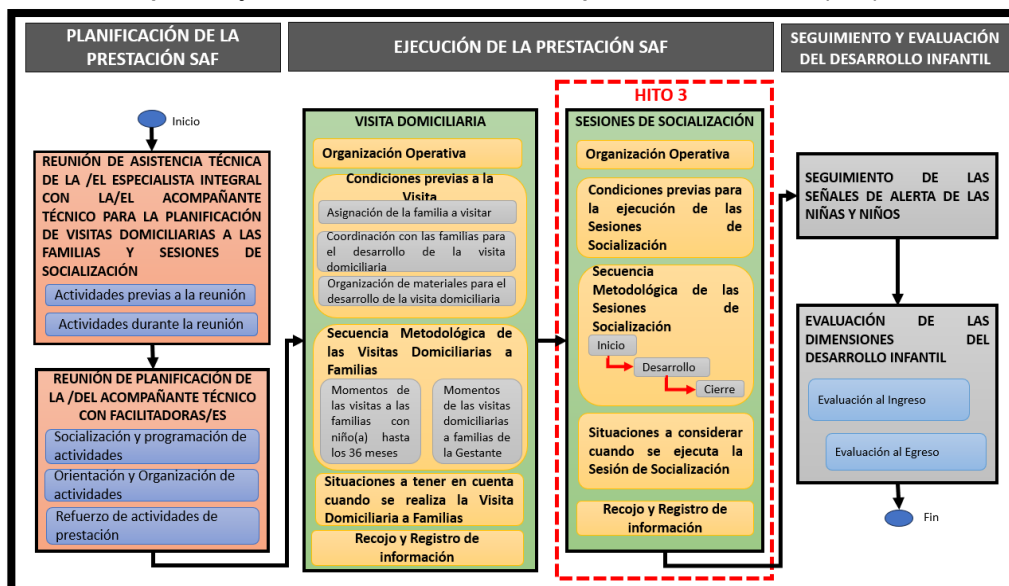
PLANIFICACIÓN DE LA PRESTACIÓN SAF

EJECUCIÓN DE LA PRESTACIÓN SAF

SEGUIMIENTO Y EVALUACIÓN DEL DESARROLLO INFANTIL

Inicio

REUNIÓN DE ASISTENCIA TÉCNICA DE LA /EL ESPECIALISTA INTEGRAL CON LA/EL ACOMPAÑANTE TÉCNICO PARA LA PLANIFICACIÓN DE VISITAS DOMICILIARIAS A LAS FAMILIAS Y SESIONES DE SOCIALIZACIÓN

Actividades previas a la reunión

Actividades durante la reunión

REUNIÓN DE PLANIFICACIÓN DE LA /DEL ACOMPAÑANTE TÉCNICO CON FACILITADORAS/ES

Socialización y programación de actividades

Orientación y Organización de actividades

Refuerzo de actividades de prestación

VISITA DOMICILIARIA

Organización Operativa

Condiciones previas a la Visita

Asignación de la familia a visitar

Coordinación con las familias para el desarrollo de la visita domiciliaria

Organización de materiales para el desarrollo de la visita domiciliaria

Secuencia Metodológica de las Visitas Domiciliarias a Familias

Momentos de las visitas a las familias con niño(a) hasta los 36 meses

Momentos de las visitas domiciliarias a familias de la Gestante

Situaciones a tener en cuenta cuando se realiza la Visita Domiciliaria a Familias

Recojo y Registro de información

HITO 3

SESIONES DE SOCIALIZACIÓN

Organización Operativa

Condiciones previas para la ejecución de las Sesiones de Socialización

Secuencia Metodológica de las Sesiones de Socialización

Inicio

Desarrollo

Cierre

Situaciones a considerar cuando se ejecuta la Sesión de Socialización

Recojo y Registro de información

SEGUIMIENTO DE LAS SEÑALES DE ALERTA DE LAS NIÑAS Y NIÑOS

EVALUACIÓN DE LAS DIMENSIONES DEL DESARROLLO INFANTIL

Evaluación al Ingreso

Evaluación al Egreso

Fin